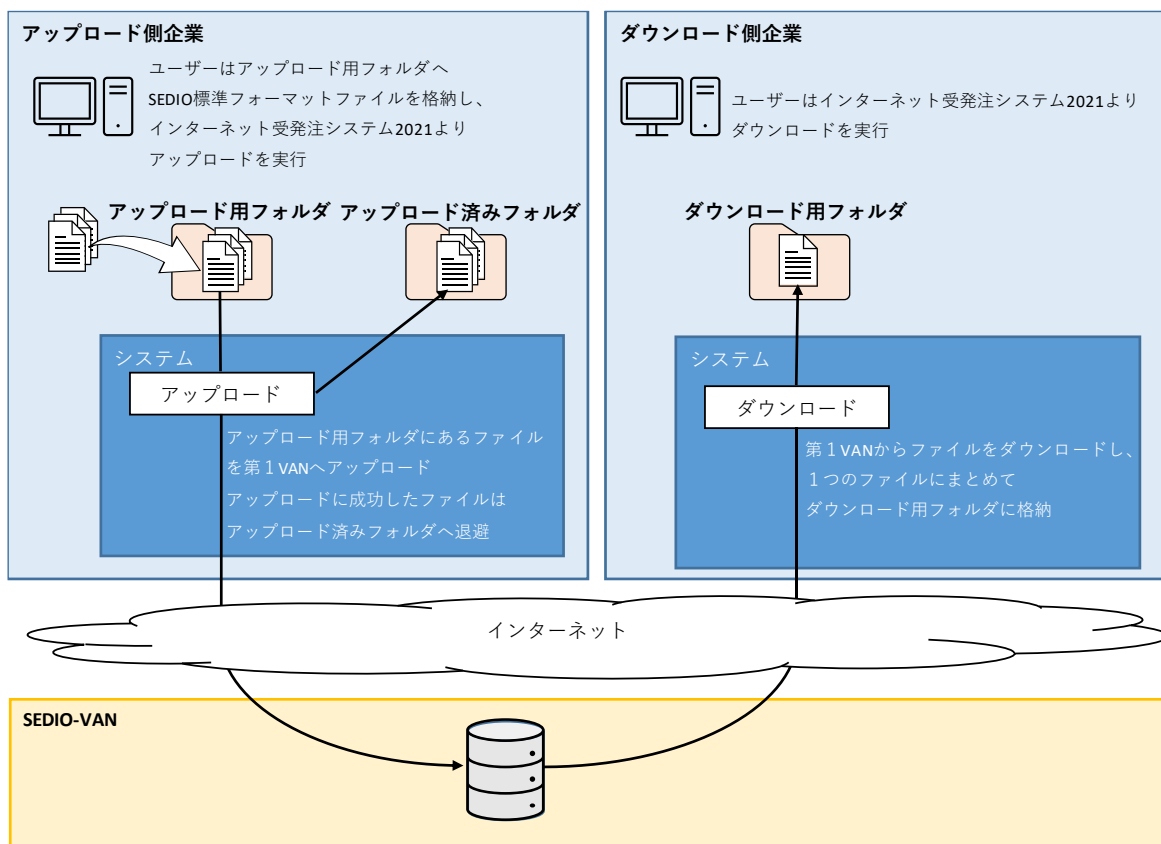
アップロード側企業

ユーザーはアップロード用フォルダへ
SEDIO標準フォーマットファイルを格納し、
インターネット受発注システム2021より
アップロードを実行

アップロード用フォルダ　アップロード済みフォルダ

システム

アップロード

アップロード用フォルダにあるファイル
を第１VANへアップロード
アップロードに成功したファイルは
アップロード済みフォルダへ退避

ダウンロード側企業

ユーザーはインターネット受発注システム2021より
ダウンロードを実行

ダウンロード用フォルダ

システム

ダウンロード

第１VANからファイルをダウンロードし、
１つのファイルにまとめて
ダウンロード用フォルダに格納

インターネット

SEDIO-VAN